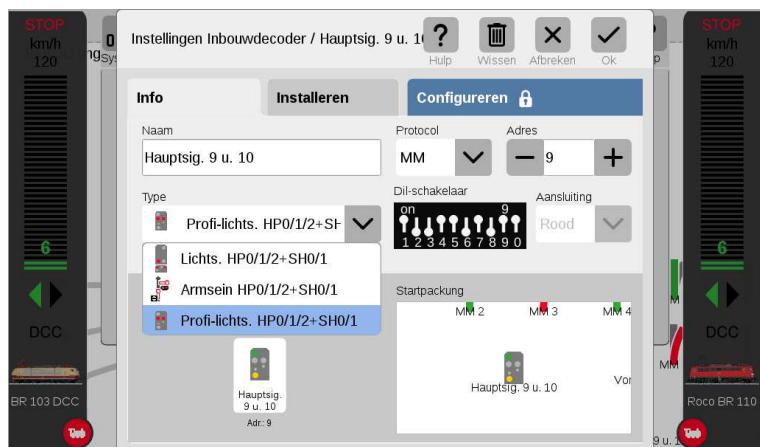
STOP
km/h
120

6

DCC

BR 103 DCC

Instellingen Inbouwdecoder / Hauptsig. 9 u. 1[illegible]

Hulp
Wissen
Afbreken
Ok

Info
Installeren
Configureren

Naam
Hauptsig. 9 u. 10

Protocol
MM

Adres
9

Type
Profi-lichts. HP0/1/2+SH

Dil-schakelaar
on
9
1 2 3 4 5 6 7 8 9 0

Aansluiting
Rood

Lichts. HP0/1/2+SH0/1
Armsein HP0/1/2+SH0/1
Profi-lichts. HP0/1/2+SH0/1

Startpackung
MM 2
MM 3
MM 4

Hauptsig. 9 u. 10
Vor

Hauptsig. 9 u. 10
Adr.: 9

STOP
km/h
120

6

DCC

Roco BR 110

MM
9 u. 1